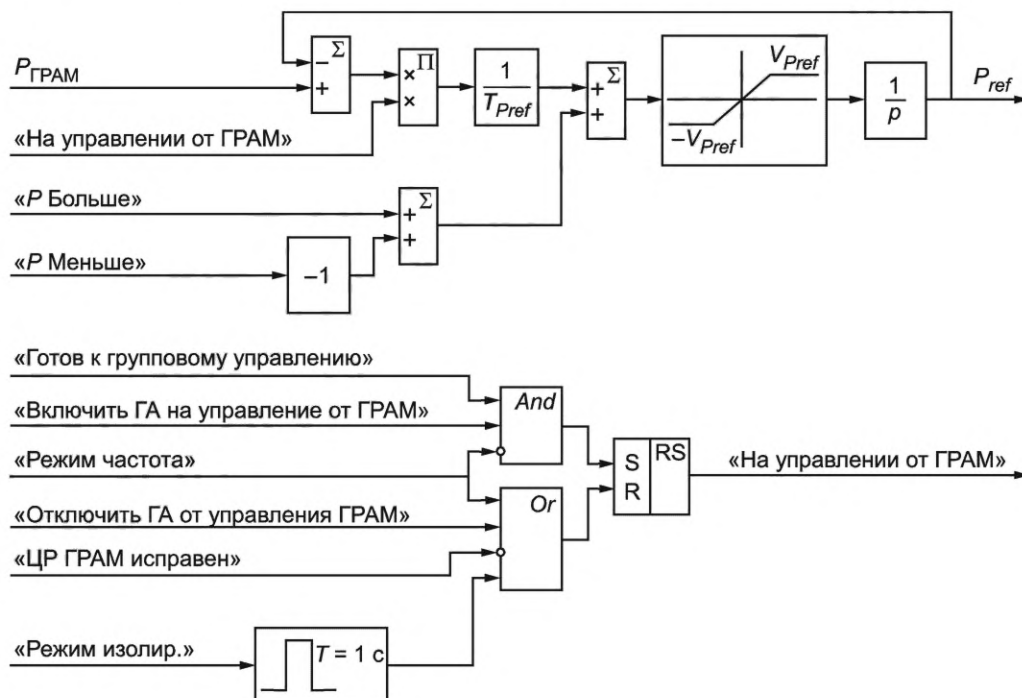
$P_{ГРАМ}$

«На управлении от ГРАМ»

«$P$ Больше»

«$P$ Меньше»

$\Sigma$
$-$
$+$

$\Pi$
$\times$
$\times$

$\frac{1}{T_{Pref}}$

$\Sigma$
$+$
$+$

$V_{Pref}$
$-V_{Pref}$

$\frac{1}{p}$

$P_{ref}$

$\Sigma$
$+$
$+$

$-1$

«Готов к групповому управлению»

«Включить ГА на управление от ГРАМ»

«Режим частота»

«Отключить ГА от управления ГРАМ»

«ЦР ГРАМ исправен»

«Режим изолир.»

And

Or

S
R
RS

«На управлении от ГРАМ»

$T$ = 1 с